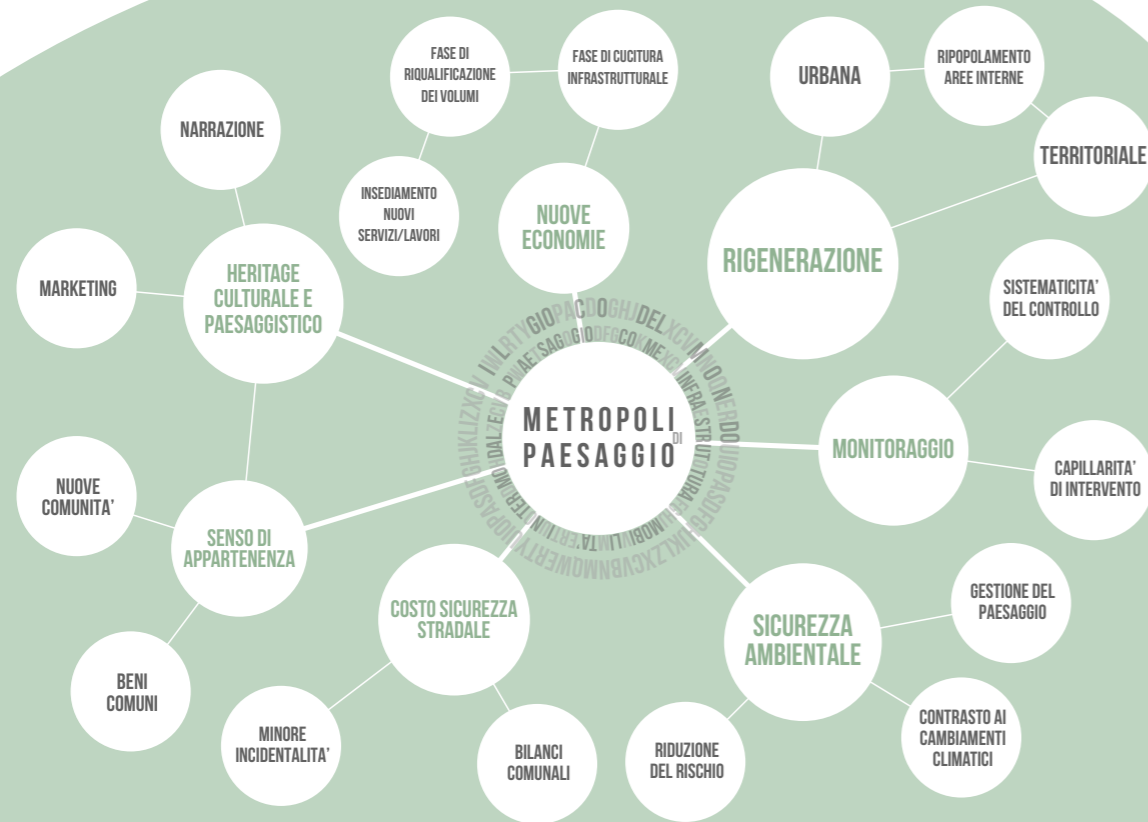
FASE DI RIQUALIFICAZIONE DEI VOLUMI

FASE DI CUCITURA INFRASTRUTTURALE

URBANA

RIPOPOLAMENTO AREE INTERNE

TERRITORIALE

NARRAZIONE

INSEDIAMENTO NUOVI SERVIZI/LAVORI

NUOVE ECONOMIE

RIGENERAZIONE

MARKETING

HERITAGE CULTURALE E PAESAGGISTICO

SISTEMATICITA' DEL CONTROLLO

METROPOLI DI PAESAGGIO

MONITORAGGIO

CAPILLARITA' DI INTERVENTO

NUOVE COMUNITA'

SENSO DI APPARTENENZA

COSTO SICUREZZA STRADALE

SICUREZZA AMBIENTALE

GESTIONE DEL PAESAGGIO

BENI COMUNI

MINORE INCIDENTALITA'

BILANCI COMUNALI

RIDUZIONE DEL RISCHIO

CONTRASTO AI CAMBIAMENTI CLIMATICI